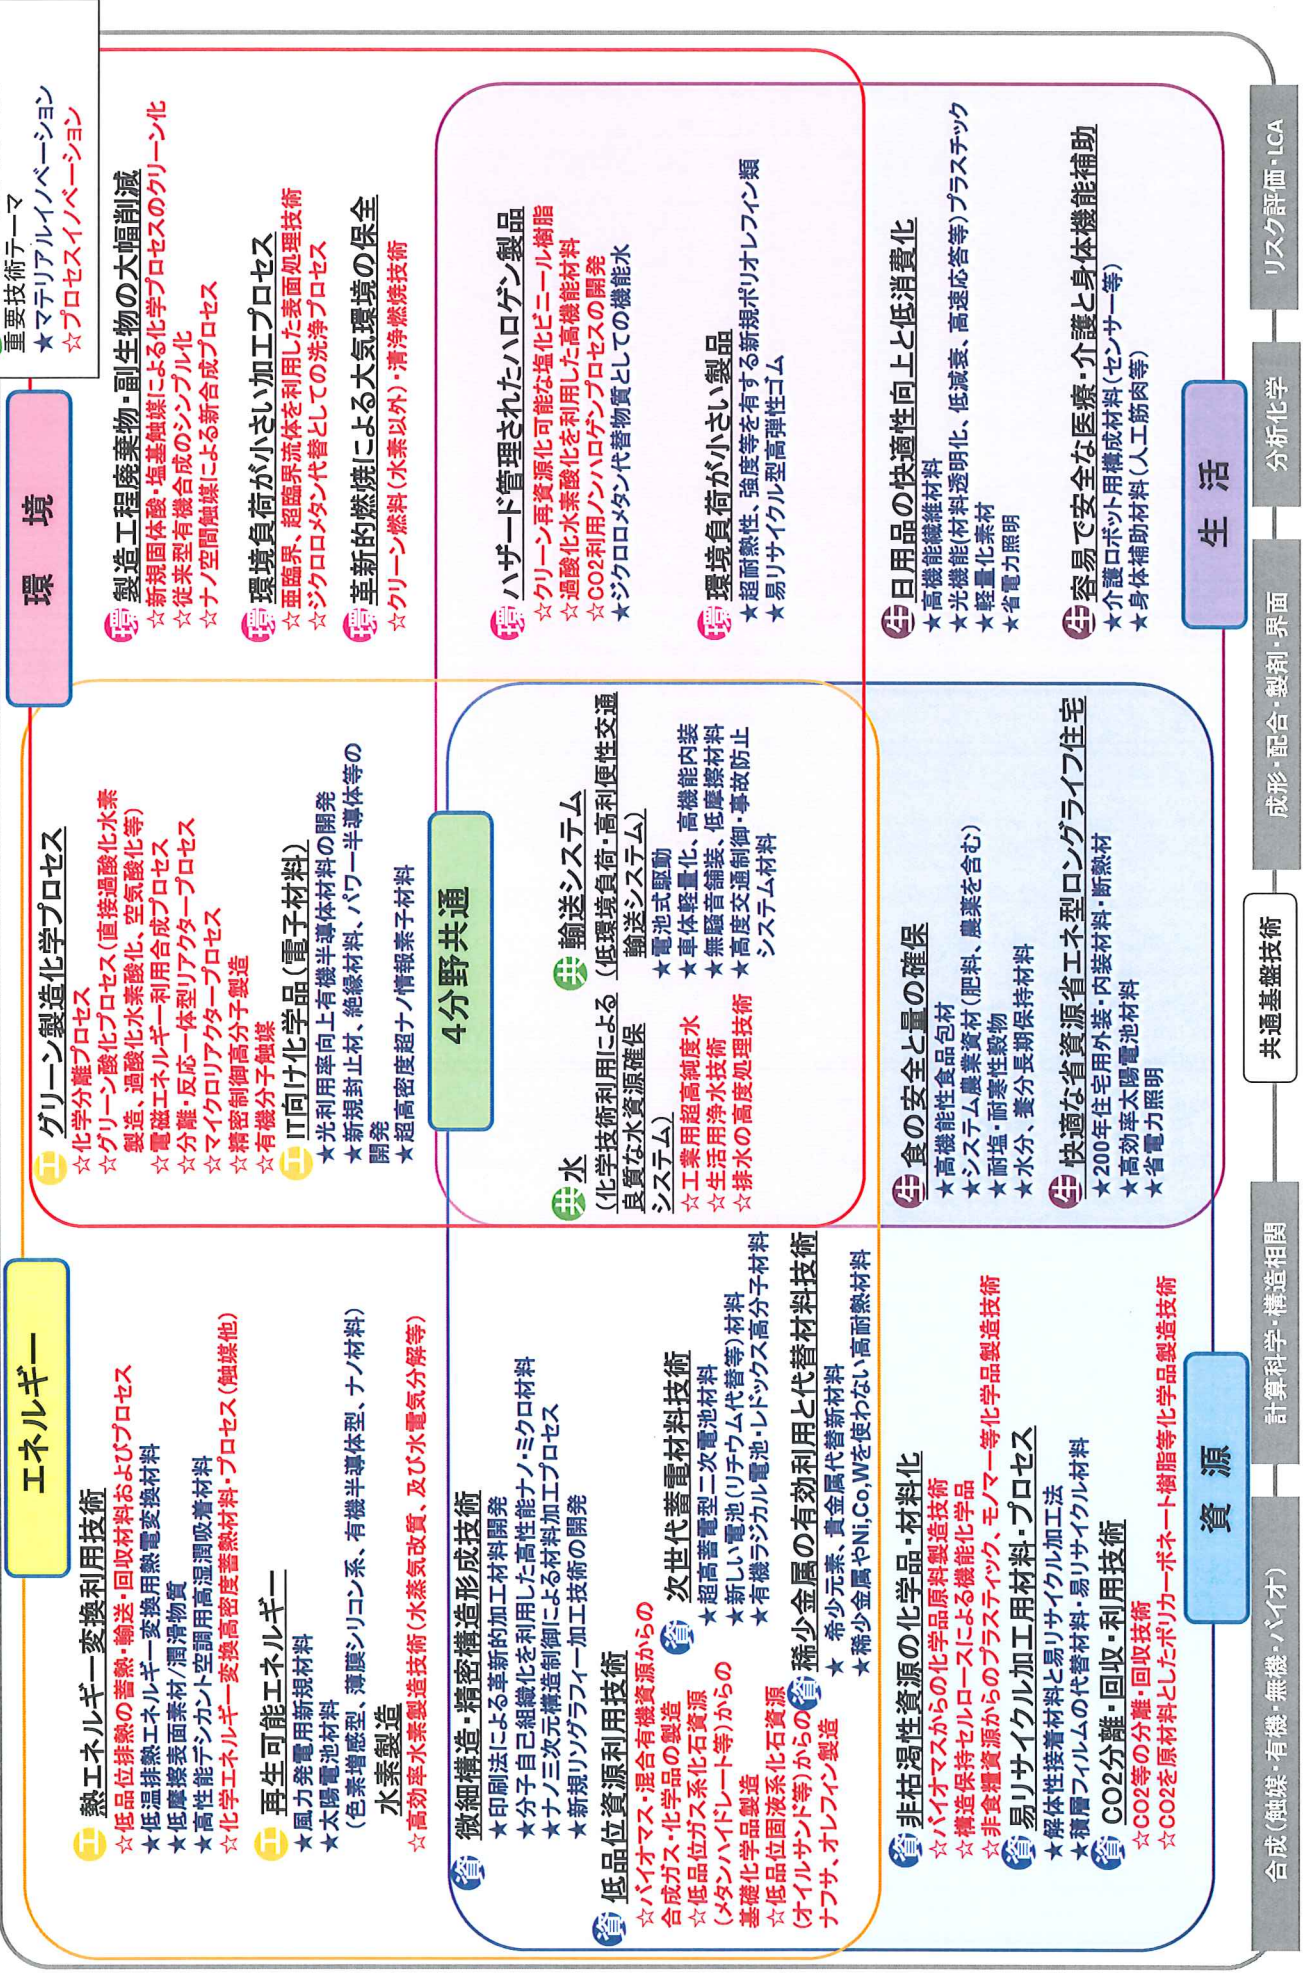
重要技術テーマ
★マテリアルイノベーション
☆プロセスイノベーション

環境

環 製造工程廃棄物・副生物の大幅削減
☆新規固体酸・塩基触媒による化学プロセスのクリーン化
☆従来型有機合成のシンプル化
☆ナノ空間触媒による新合成プロセス

環 環境負荷が小さい加工プロセス
☆亜臨界、超臨界流体を利用した表面処理技術
☆ジクロロメタン代替としての洗浄プロセス

環 革新的燃焼による大気環境の保全
☆クリーン燃料(水素以外)・清浄燃焼技術

環 ハザード管理されたハロゲン製品
☆グリーン再資源化可能な塩化ビニール樹脂
☆過酸化水素酸化を利用した高機能材料
☆CO2利用ノンハロゲンプロセスの開発
★ジクロロメタン代替物質としての機能水

環 環境負荷が小さい製品
★超耐熱性、強度等を有する新規ポリオレフィン類
★易リサイクル型高弾性ゴム

生 日用品の快適性向上と低消費化
★高機能繊維材料
★光機能(材料透明化、低減衰、高速応答等)プラスチック
★軽量化素材
★省電力照明

生 容易で安全な医療・介護と身体機能補助
★介護ロボット用構成材料(センサー等)
★身体補助材料(人工筋肉等)

生活

エ グリーン製造化学プロセス
☆化学分離プロセス
☆グリーン酸化プロセス(直接過酸化水素製造、過酸化水素酸化、空気酸化等)
☆電磁エネルギー利用合成プロセス
☆分離・反応一体型リアクタープロセス
☆マイクロリアクタープロセス
☆精密制御高分子製造
☆有機分子触媒

エ IT向け化学品(電子材料)
★光利用率向上有機半導体材料の開発
★新規封止材、絶縁材料、パワー半導体等の開発
★超高密度超ナノ情報素子材料

4分野共通

共 水
(化学技術利用による良質な水資源確保システム)
☆工業用超高純度水
☆生活用浄水技術
☆排水の高度処理技術

共 輸送システム
(低環境負荷・高利便性交通輸送システム)
★電池式駆動
★車体軽量化、高機能内装
★無騒音舗装、低摩擦材料
★高度交通制御・事故防止システム材料

生 食の安全と量の確保
★高機能性食品包材
★システム農業資材(肥料、農薬を含む)
★耐塩・耐寒性穀物
★水分、養分長期保持材料

生 快適な省資源省エネ型ロングライフ住宅
★200年住宅用外装・内装材料・断熱材
★高効率太陽電池材料
★省電力照明

エネルギー

エ 熱エネルギー変換利用技術
☆低品位排熱の蓄熱・輸送・回収材料およびプロセス
★低温排熱エネルギー変換用熱電変換材料
★低摩擦表面素材/潤滑物質
★高性能デシカント空調用高湿潤吸着材料
☆化学エネルギー変換高密度蓄熱材料・プロセス(触媒他)

エ 再生可能エネルギー
★風力発電用新規材料
★太陽電池材料
(色素増感型、薄膜シリコン系、有機半導体型、ナノ材料)
水素製造
☆高効率水素製造技術(水蒸気改質、及び水電気分解等)

資 微細構造・精密構造形成技術
★印刷法による革新的加工材料開発
★分子自己組織化を利用した高性能ナノ・ミクロ材料
★ナノ三次元構造制御による材料加工プロセス
★新規リソグラフィー加工技術の開発

資 低品位資源利用技術
☆バイオマス・混合有機資源からの合成ガス・化学品の製造
☆低品位系化石資源(メタンハイドレート等)からの基幹化学品製造
☆低品位固液系化石資源(オイルサンド等)からのナフサ、オレフィン製造

資 次世代蓄電材料技術
★超高蓄電型二次電池材料
★新しい電池(リチウム代替等)材料
★有機ラジカル電池・レドックス高分子材料

資 稀少金属の有効利用と代替材料技術
★希少元素、貴金属代替新材料
★稀少金属やNi,Co,Wを使わない高耐熱材料

資 非枯渇性資源の化学品・材料化
☆バイオマスからの化学品原料製造技術
☆構造保持セルロースによる機能化学品
☆非食糧資源からのプラスティック、モノマー等化学品製造技術

資 易リサイクル加工用材料・プロセス
★解体性接着材料と易リサイクル加工法
★薄層フィルムの代替材料・易リサイクル材料

資 CO2分離・回収・利用技術
☆CO2等の分離・回収技術
☆CO2を原材料としたポリカーボネート樹脂等化学品製造技術

資源

共通基盤技術

合成(触媒・有機・無機・バイオ)
計算科学・構造相関
成形・配合・製剤・界面
分析化学
リスク評価・LCA